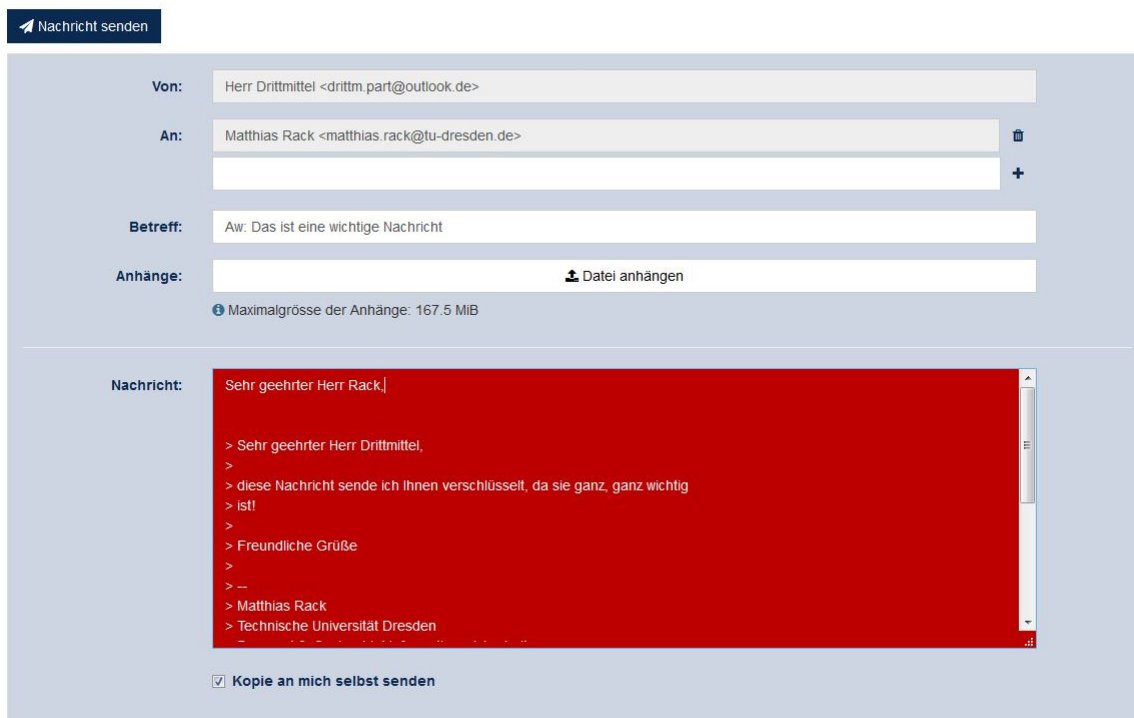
Nachricht senden

Von: Herr Drittmittel <drittm.part@outlook.de>

An: Matthias Rack <matthias.rack@tu-dresden.de>

Betreff: Aw: Das ist eine wichtige Nachricht

Anhänge: Datei anhängen

Maximalgrösse der Anhänge: 167.5 MiB

Nachricht: Sehr geehrter Herr Rack,

> Sehr geehrter Herr Drittmittel,
>
> diese Nachricht sende ich Ihnen verschlüsselt, da sie ganz, ganz wichtig
> ist!
>
> Freundliche Grüße
>
> --
> Matthias Rack
> Technische Universität Dresden
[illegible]

Kopie an mich selbst senden